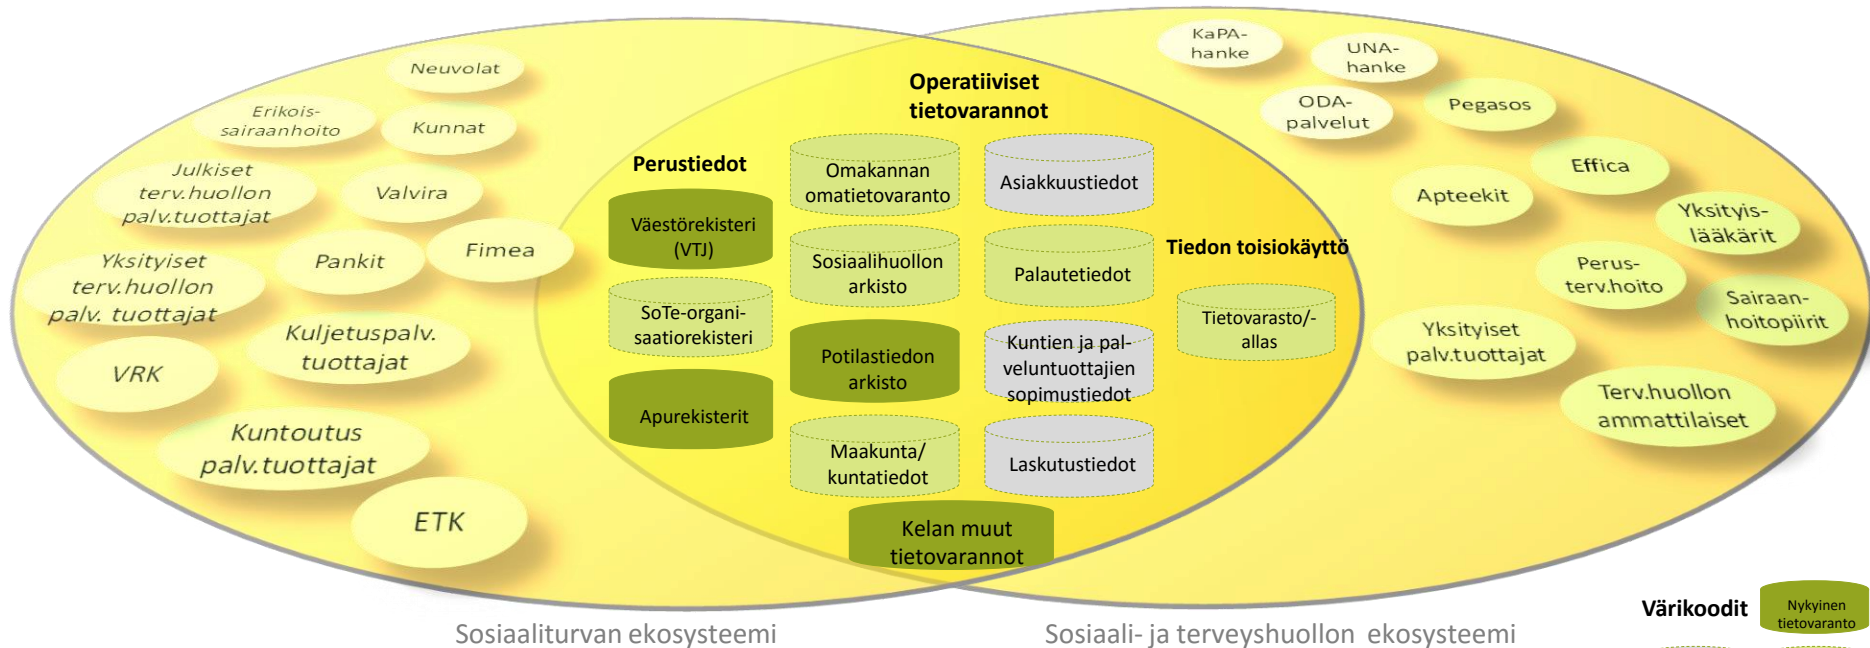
Neuvolat

Erikoissairaanhoito

Kunnat

Julkiset terv.huollon palv.tuottajat

Valvira

Yksityiset terv.huollon palv. tuottajat

Pankit

Fimea

Kuljetuspalv. tuottajat

VRK

Kuntoutus palv.tuottajat

ETK

Perustiedot

Väestörekisteri (VTJ)

SoTe-organisaatiorekisteri

Apurekisterit

Operatiiviset tietovarannot

Omakannan omatietovaranto

Asiakkuustiedot

Sosiaalihuollon arkisto

Palautetiedot

Potilastiedon arkisto

Kuntien ja paleluntuottajien sopimustiedot

Maakunta/ kuntatiedot

Laskutustiedot

Kelan muut tietovarannot

Tiedon toisiokäyttö

Tietovarasto/-allas

KaPA-hanke

UNA-hanke

ODA-palvelut

Pegasos

Effica

Apteekit

Yksityislääkärit

Perusterv.hoito

Sairaanhoitopiirit

Yksityiset palv.tuottajat

Terv.huollon ammattilaiset

Sosiaaliturvan ekosysteemi

Sosiaali- ja terveyshuollon ekosysteemi

Värikoodit

Nykyinen tietovaranto